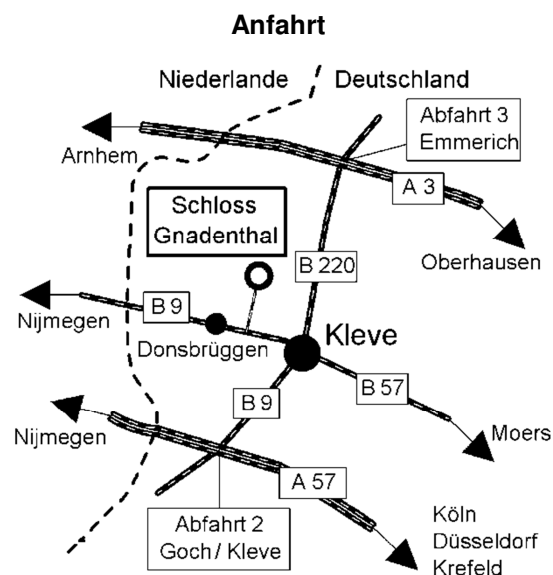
Anfahrt

Niederlande

Deutschland

Abfahrt 3
Emmerich

Arnhem

A 3

Schloss
Gnadenthal

B 220

Oberhausen

Nijmegen

B 9

Donsbrüggen

Kleve

B 57

B 9

Nijmegen

Moers

A 57

Abfahrt 2
Goch / Kleve

Köln
Düsseldorf
Krefeld